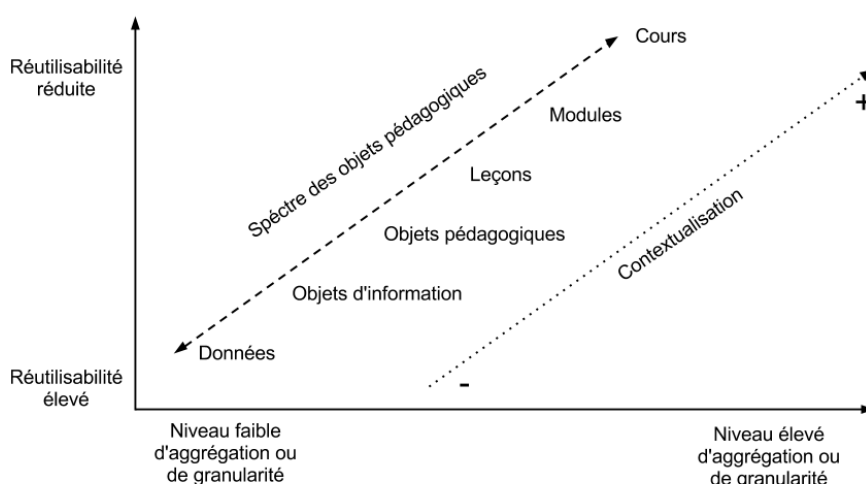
Réutilisabilité réduite

Réutilisabilité élevé

Spéctre des objets pédagogiques

Cours

Modules

Leçons

Objets pédagogiques

Objets d'information

Données

Contextualisation

+

-

Niveau faible d'aggrégation ou de granularité

Niveau élevé d'aggrégation ou de granularité